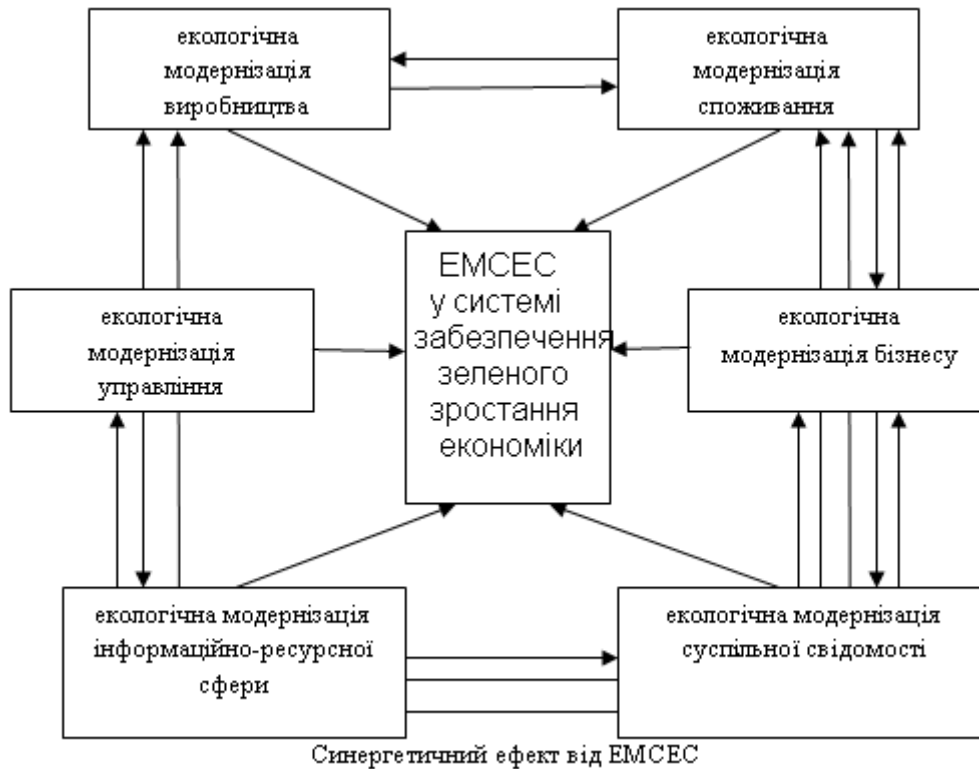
екологічна модернізація виробництва

екологічна модернізація споживання

ЕМСЕС у системі забезпечення зеленого зростання економіки

екологічна модернізація управління

екологічна модернізація бізнесу

екологічна модернізація інформаційно-ресурсної сфери

екологічна модернізація суспільної свідомості

Синергетичний ефект від ЕМСЕС